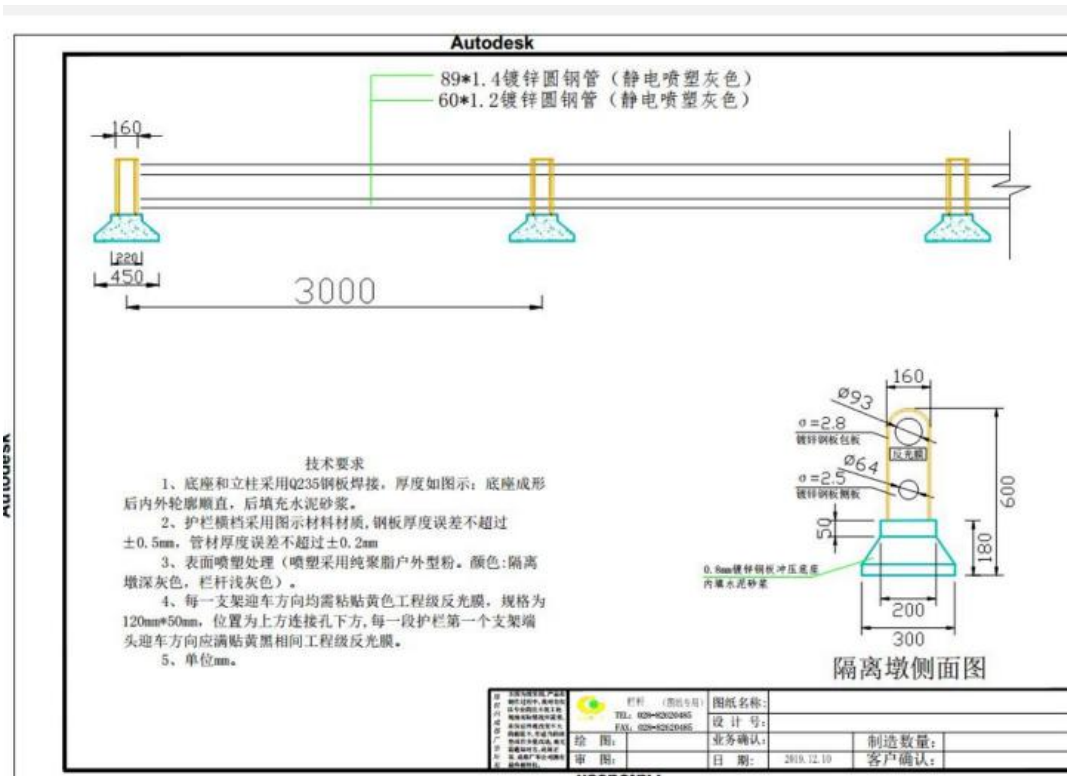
Autodesk

89*1.4镀锌圆钢管（静电喷塑灰色）
60*1.2镀锌圆钢管（静电喷塑灰色）

160

220
450

3000

Autodesk

技术要求

1、底座和立柱采用Q235钢板焊接，厚度如图示：底座成形后内外轮廓顺直，后填充水泥砂浆。

2、护栏横档采用图示材料材质，钢板厚度误差不超过±0.5mm，管材厚度误差不超过±0.2mm

3、表面喷塑处理（喷塑采用纯聚脂户外型粉。颜色:隔离墩深灰色，栏杆浅灰色）。

4、每一支架迎车方向均需粘贴黄色工程级反光膜，规格为120mm*50mm，位置为上方连接孔下方，每一段护栏第一个支架端头迎车方向应满贴黄黑相间工程级反光膜。

5、单位mm。

160
Ø93
σ=2.8
镀锌钢板包板
反光膜
Ø64
σ=2.5
镀锌钢板侧板
600
50
180
0.8mm镀锌钢板冲压底座
内填水泥砂浆
200
300
隔离墩侧面图

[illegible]
栏杆 （图纸专用）
TEL: 028-82620485
FAX: 028-82620485
图纸名称:
设 计 号:
绘 图:
业务确认:
制造数量:
审 图:
日 期:
2019.12.10
客户确认: